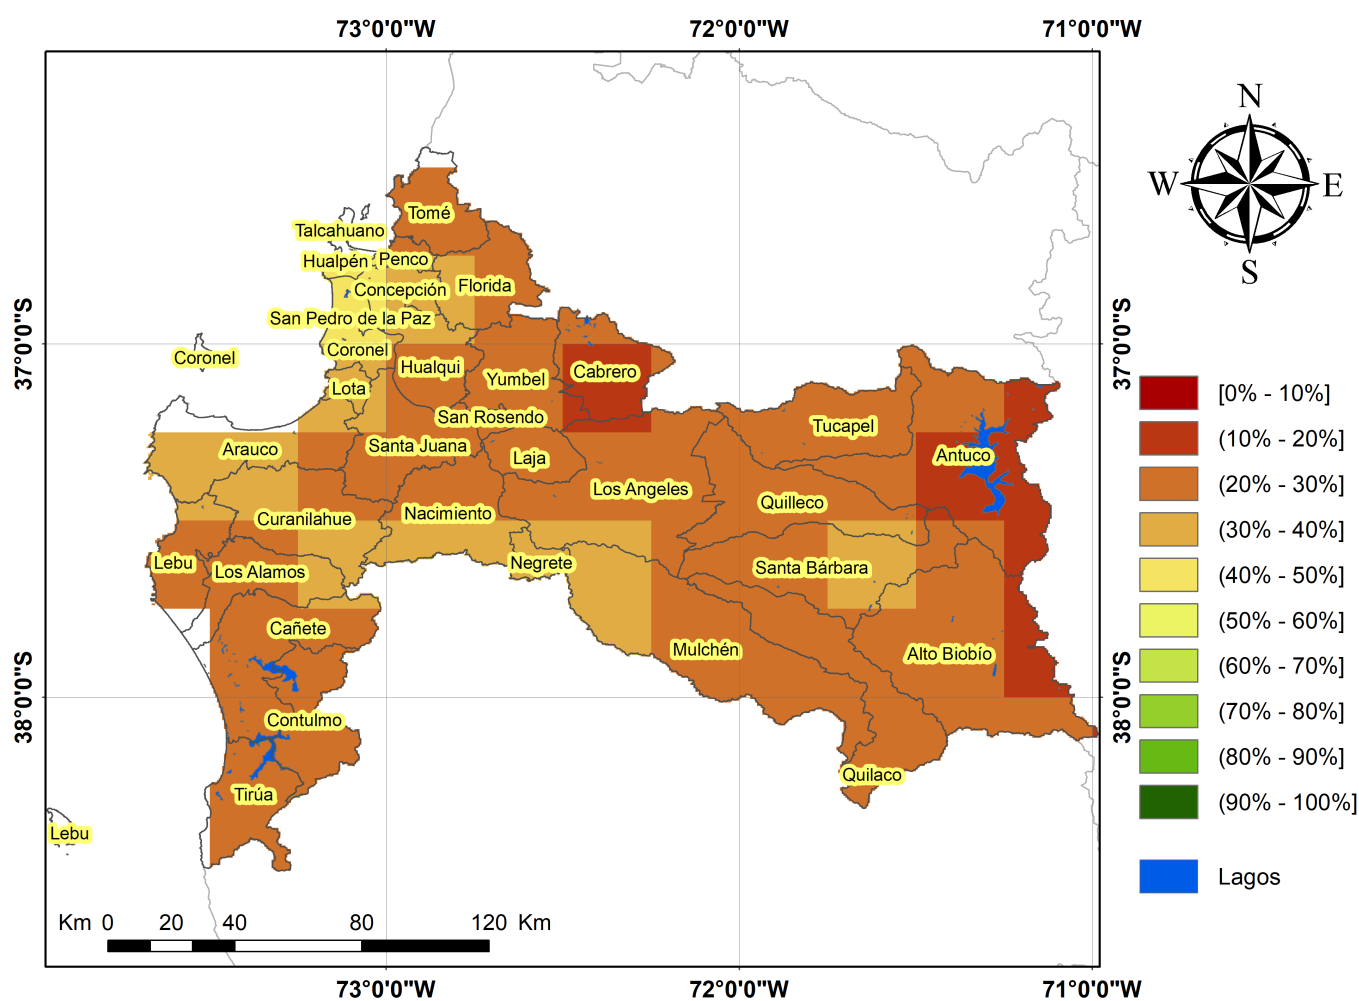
73°0'0"W 72°0'0"W 71°0'0"W

N
W E
S

37°0'0"S
38°0'0"S

Tomé
Talcahuano
Hualpén
Penco
Concepción
Florida
San Pedro de la Paz
Coronel
Coronel
Hualqui
Yumbel
Cabrero
Lota
San Rosendo
Tucapel
Arauco
Santa Juana
Laja
Antuco
Los Angeles
Quilleco
Curanilahue
Nacimiento
Lebu
Los Alamos
Negrete
Santa Bárbara
Cañete
Mulchén
Alto Biobío
Contulmo
Quilaco
Tirúa
Lebu

[0% - 10%]
(10% - 20%]
(20% - 30%]
(30% - 40%]
(40% - 50%]
(50% - 60%]
(60% - 70%]
(70% - 80%]
(80% - 90%]
(90% - 100%]
Lagos

Km 0 20 40 80 120 Km

73°0'0"W 72°0'0"W 71°0'0"W